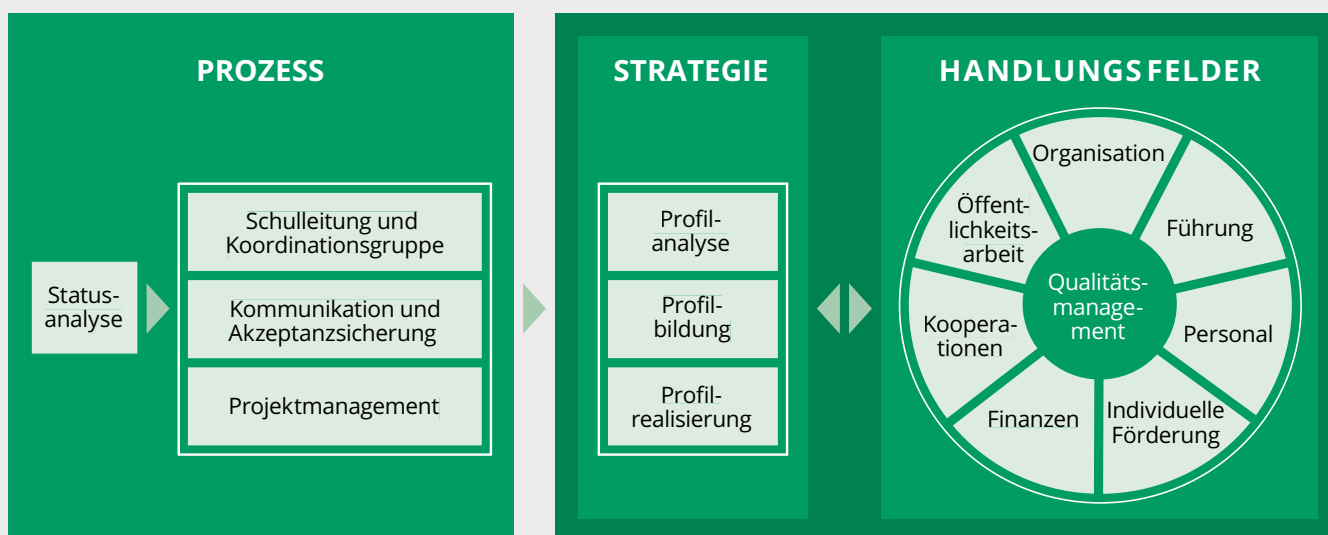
PROZESS

Statusanalyse

Schulleitung und Koordinationsgruppe

Kommunikation und Akzeptanzsicherung

Projektmanagement

STRATEGIE

Profilanalyse

Profilbildung

Profilrealisierung

HANDLUNGSFELDER

Organisation

Führung

Personal

Individuelle Förderung

Finanzen

Kooperationen

Öffentlichkeitsarbeit

Qualitätsmanagement